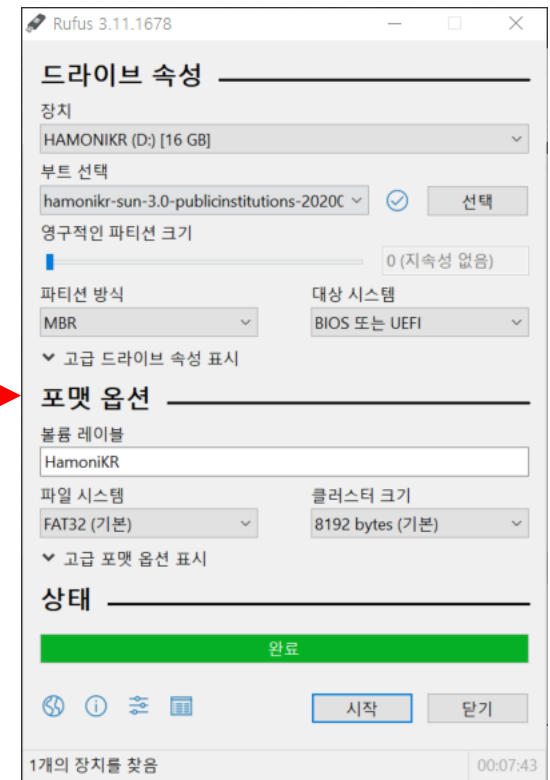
Rufus 3.11.1678

드라이브 속성

장치
HAMONIKR (D:) [16 GB]

부트 선택
hamonikr-sun-3.0-publicinstitutions-2020C
선택

영구적인 파티션 크기
0 (지속성 없음)

파티션 방식
MBR

대상 시스템
BIOS 또는 UEFI

고급 드라이브 속성 표시

포맷 옵션

볼륨 레이블
HamoniKR

파일 시스템
FAT32 (기본)

클러스터 크기
8192 bytes (기본)

고급 포맷 옵션 표시

상태

완료

시작
닫기

1개의 장치를 찾음
00:07:43